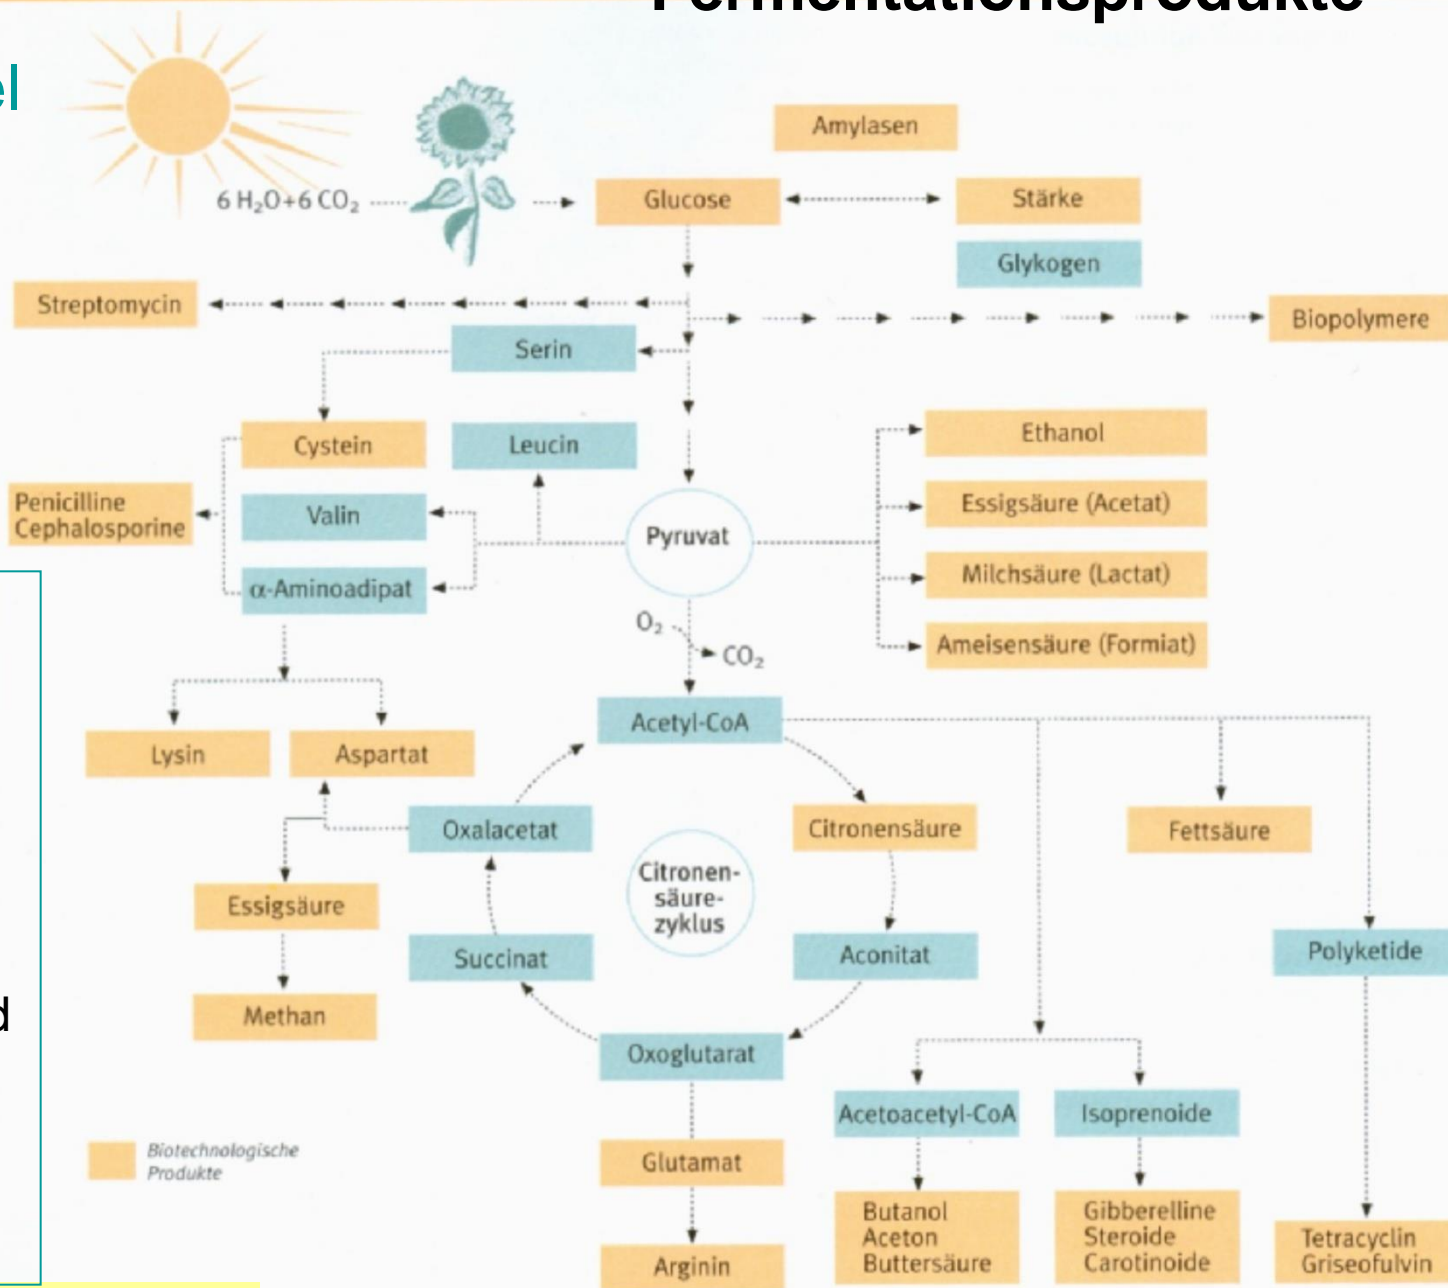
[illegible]

el

$6 H_2O + 6 CO_2$

Amylasen

Glucose

Stärke

Glykogen

Streptomycin

Biopolymere

Serin

Cystein

Leucin

Ethanol

Penicilline
Cephalosporine

Valin

Essigsäure (Acetat)

Pyruvat

α-Aminoadipat

Milchsäure (Lactat)

$O_2$

$CO_2$

Ameisensäure (Formiat)

Acetyl-CoA

Lysin

Aspartat

Oxalacetat

Citronensäure

Fettsäure

Citronen-
säure-
zyklus

Essigsäure

Succinat

Aconitat

Polyketide

d

Methan

Oxoglutarat

Acetoacetyl-CoA

Isoprenoide

Biotechnologische Produkte

Glutamat

Butanol
Aceton
Buttersäure

Gibberelline
Steroide
Carotinoide

Tetracyclin
Griseofulvin

Arginin